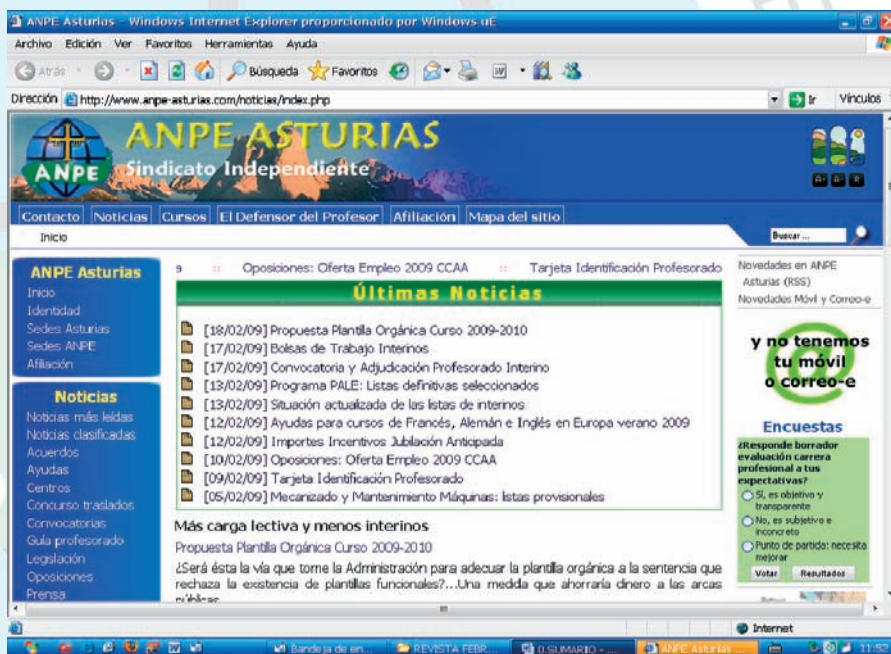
ANPE Asturias - Windows Internet Explorer proporcionado por Windows uE

Archivo Edición Ver Favoritos Herramientas Ayuda

Atrás Búsqueda Favoritos

Dirección http://www.anpe-asturias.com/noticias/index.php Ir Vínculos

ANPE ASTURIAS
Sindicato Independiente

ANPE

Contacto Noticias Cursos El Defensor del Profesor Afiliación Mapa del sitio

Inicio

Buscar ...

ANPE Asturias
Inicio
Identidad
Sedes Asturias
Sedes ANPE
Afiliación

Noticias
Noticias más leídas
Noticias clasificadas
Acuerdos
Ayudas
Centros
Concurso traslados
Convocatorias
Guía profesorado
Legislación
Oposiciones
Prensa

9 :: Oposiciones: Oferta Empleo 2009 CCAA :: Tarjeta Identificación Profesorado

Últimas Noticias

[18/02/09] Propuesta Plantilla Orgánica Curso 2009-2010
[17/02/09] Bolsas de Trabajo Interinos
[17/02/09] Convocatoria y Adjudicación Profesorado Interino
[13/02/09] Programa PALE: Listas definitivas seleccionados
[13/02/09] Situación actualizada de las listas de interinos
[12/02/09] Ayudas para cursos de Francés, Alemán e Inglés en Europa verano 2009
[12/02/09] Importes Incentivos Jubilación Anticipada
[10/02/09] Oposiciones: Oferta Empleo 2009 CCAA
[09/02/09] Tarjeta Identificación Profesorado
[05/02/09] Mecanizado y Mantenimiento Máquinas: listas provisionales

Más carga lectiva y menos interinos

Propuesta Plantilla Orgánica Curso 2009-2010

¿Será ésta la vía que tome la Administración para adecuar la plantilla orgánica a la sentencia que rechaza la existencia de plantillas funcionales?...Una medida que ahorraría dinero a las arcas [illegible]

Novedades en ANPE Asturias (RSS)
Novedades Móvil y Correo-e

y no tenemos tu móvil o correo-e

Encuestas
¿Responde borrador evaluación carrera profesional a tus expectativas?
Sí, es objetivo y transparente
No, es subjetivo e inconcreto
Punto de partida: necesita mejorar
Votar Resultados

Internet

Bandeja de en... REVISTA FEBR... 0 SUMARIO - ... ANPE Asturias 11:52